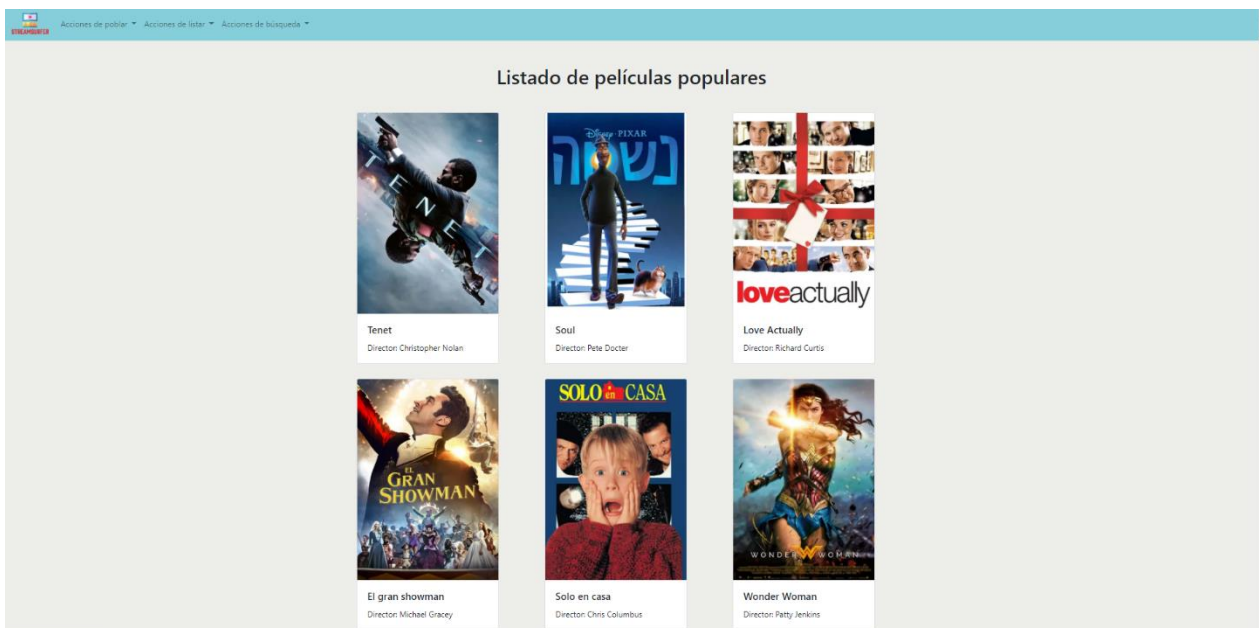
STREAMQUEST

Acciones de poblar ▾ Acciones de listar ▾ Acciones de búsqueda ▾

Listado de películas populares

TENET

Disney PIXAR
נשמה

loveactually

Tenet
Director: Christopher Nolan

Soul
Director: Pete Docter

Love Actually
Director: Richard Curtis

EL GRAN SHOWMAN

SOLO en CASA

WONDER WOMAN

El gran showman
Director: Michael Gracey

Solo en casa
Director: Chris Columbus

Wonder Woman
Director: Patty Jenkins